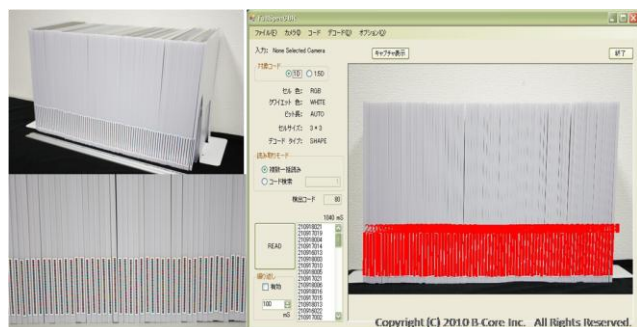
ファイル(F) カメラ(C) コード デコード(D) オプション(O)

入力: None Selected Camera

キャプチャ表示

終了

対象コード

◉1D ○1.5D

セル 色: RGB

クワイエット 色: WHITE

ビット長: AUTO

セルサイズ: 3×3

デコード タイプ: SHAPE

読み取りモード

◉複数一括読み

○コード検索

検出コード 80

1040 mS

READ

繰り返し

□有効

100 mS

Copyright (C) 2010 B-Core Inc. All Rights Reserved.